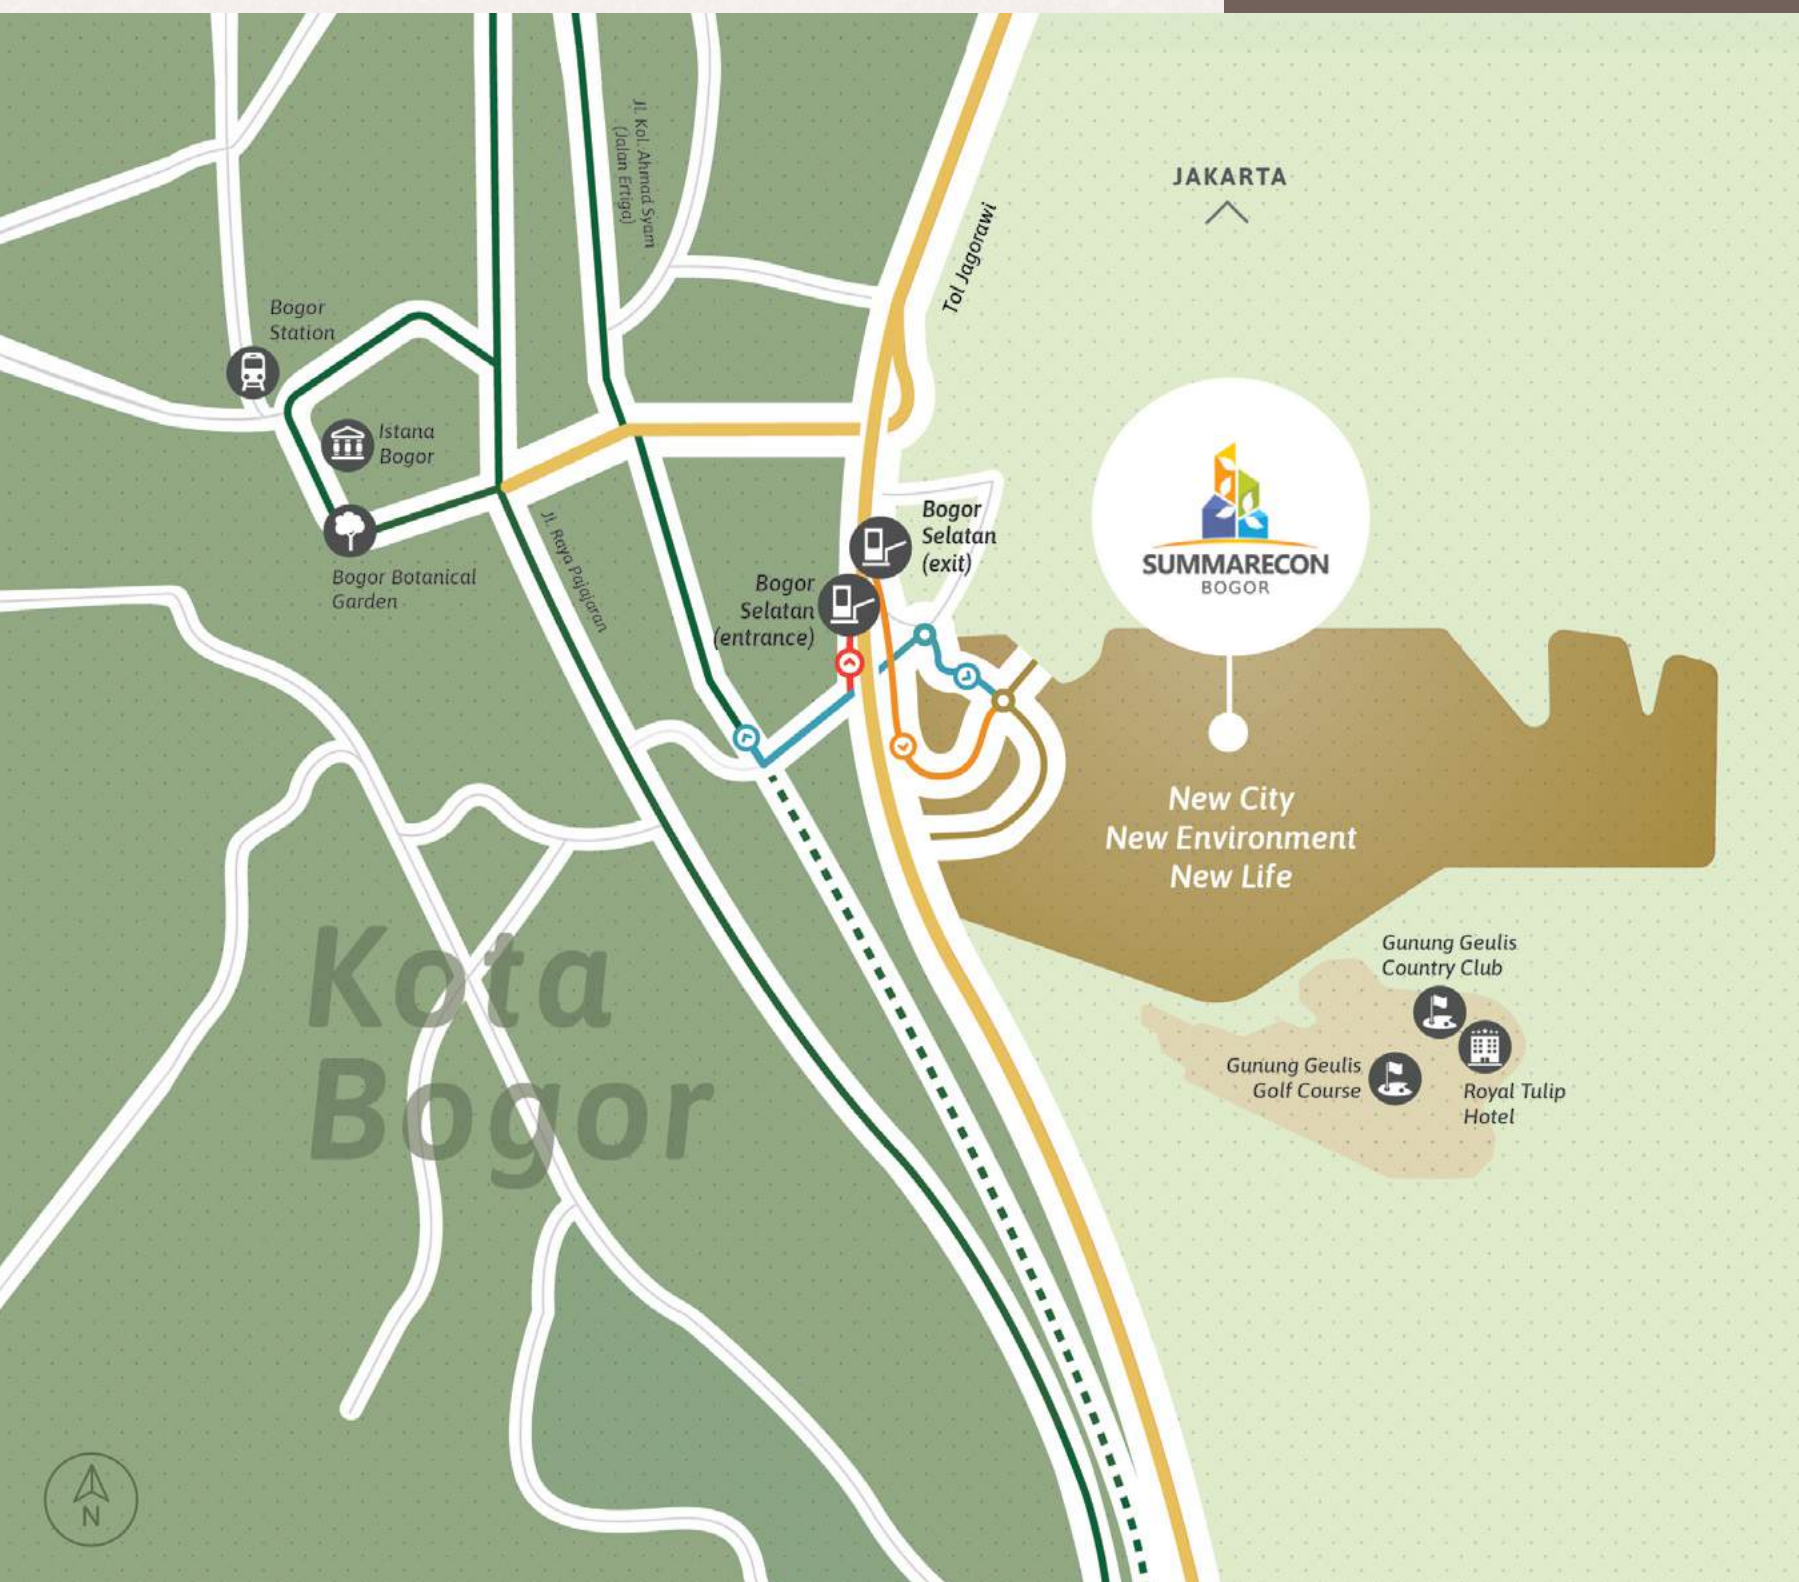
Jl. Kol. Ahmad Syam (Jalan Ertiga)

JAKARTA

Tol Jagorawi

Bogor Station

Istana Bogor

Bogor Botanical Garden

Jl. Raya Pajajaran

Bogor Selatan (exit)

Bogor Selatan (entrance)

SUMMARECON BOGOR

New City
New Environment
New Life

Gunung Geulis Country Club

Gunung Geulis Golf Course

Royal Tulip Hotel

Kota Bogor

N